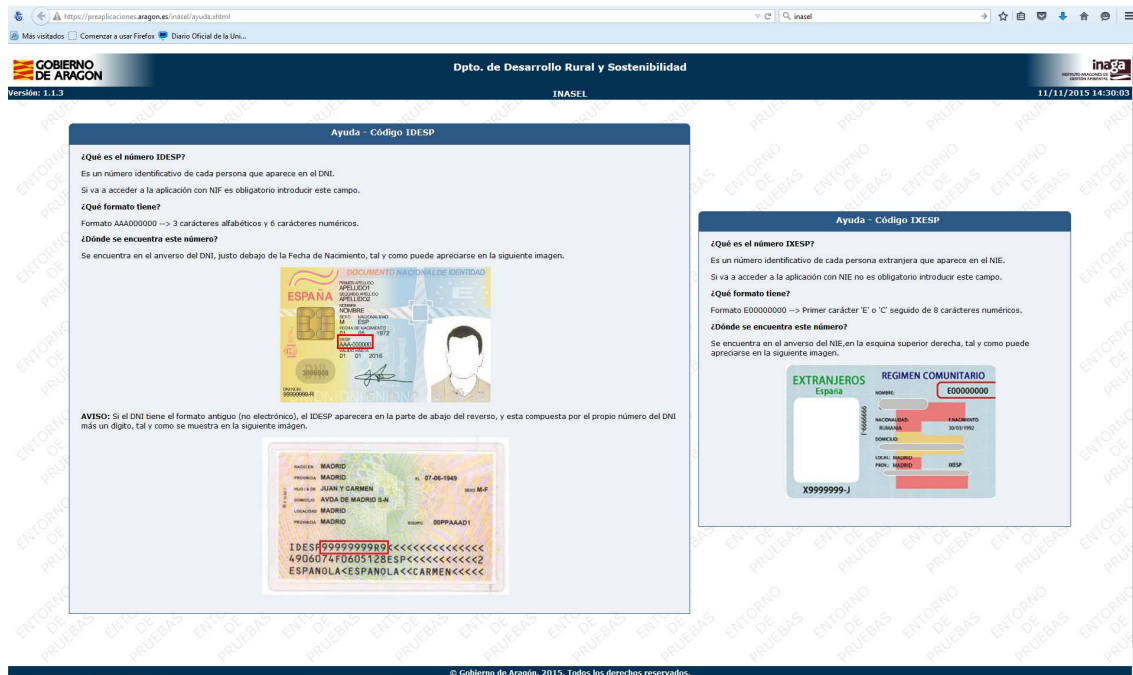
https://preaplicaciones.aragon.es/inasel/ayuda.xhtml

inasel

Más visitados   Comenzar a usar Firefox   Diario Oficial de la Uni...

GOBIERNO DE ARAGON

Dpto. de Desarrollo Rural y Sostenibilidad

inaga

Versión: 1.1.3

INASEL

11/11/2015 14:30:03

Ayuda - Código IDESP

¿Qué es el número IDESP?

Es un número identificativo de cada persona que aparece en el DNI.

Si va a acceder a la aplicación con NIF es obligatorio introducir este campo.

¿Qué formato tiene?

Formato AAA000000 --> 3 carácteres alfabéticos y 6 carácteres numéricos.

¿Dónde se encuentra este número?

Se encuentra en el anverso del DNI, justo debajo de la Fecha de Nacimiento, tal y como puede apreciarse en la siguiente imagen.

DOCUMENTO NACIONAL DE IDENTIDAD
ESPAÑA
APELLIDO1
APELLIDO2
NOMBRE
M ESP
01 01 1972
AAA-000000
01 01 2016
99999999-R

AVISO: Si el DNI tiene el formato antiguo (no electrónico), el IDESP aparecera en la parte de abajo del reverso, y esta compuesta por el propio número del DNI más un digito, tal y como se muestra en la siguiente imágen.

MADRID
MADRID
07-06-1949
JUAN Y CARMEN
M-F
AVDA DE MADRID S-N
MADRID
MADRID
00PPAAAD1

IDESP99999999R9<<<<<<<<<<<<<
4906074F0605128ESP<<<<<<<<<2
ESPANOLA<ESPANOLA<<CARMEN<<<<<

Ayuda - Código IXESP

¿Qué es el número IXESP?

Es un número identificativo de cada persona extranjera que aparece en el NIE.

Si va a acceder a la aplicación con NIE no es obligatorio introducir este campo.

¿Qué formato tiene?

Formato E00000000 --> Primer carácter 'E' o 'C' seguido de 8 carácteres numéricos.

¿Dónde se encuentra este número?

Se encuentra en el anverso del NIE,en la esquina superior derecha, tal y como puede apreciarse en la siguiente imagen.

EXTRANJEROS
España
REGIMEN COMUNITARIO
E00000000
NOMBRE:
NACIONALIDAD:
RUMANIA
F. NACIMIENTO:
30/03/1992
DOMICILIO:
LOCAL: MADRID
PROV.: MADRID
IXESP
X9999999-J

© Gobierno de Aragón. 2015. Todos los derechos reservados.